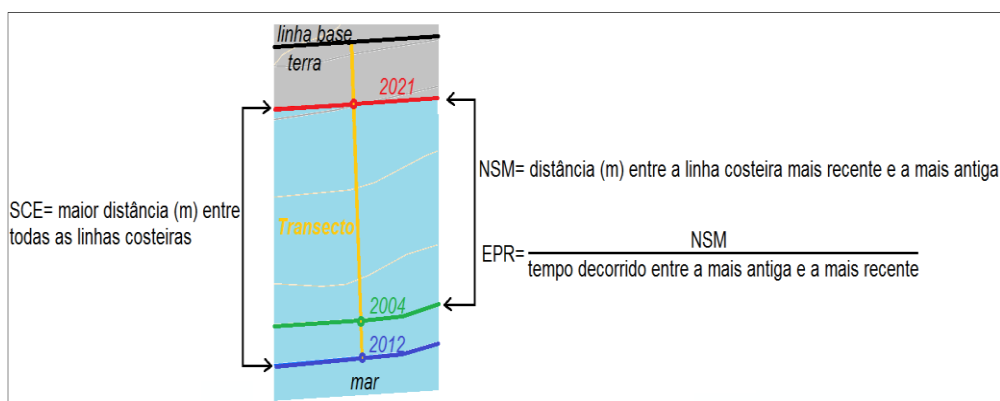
linha base

terra

2021

NSM= distância (m) entre a linha costeira mais recente e a mais antiga

SCE= maior distância (m) entre todas as linhas costeiras

Transecto

EPR= $\frac{\text{NSM}}{\text{tempo decorrido entre a mais antiga e a mais recente}}$

2004

2012

mar